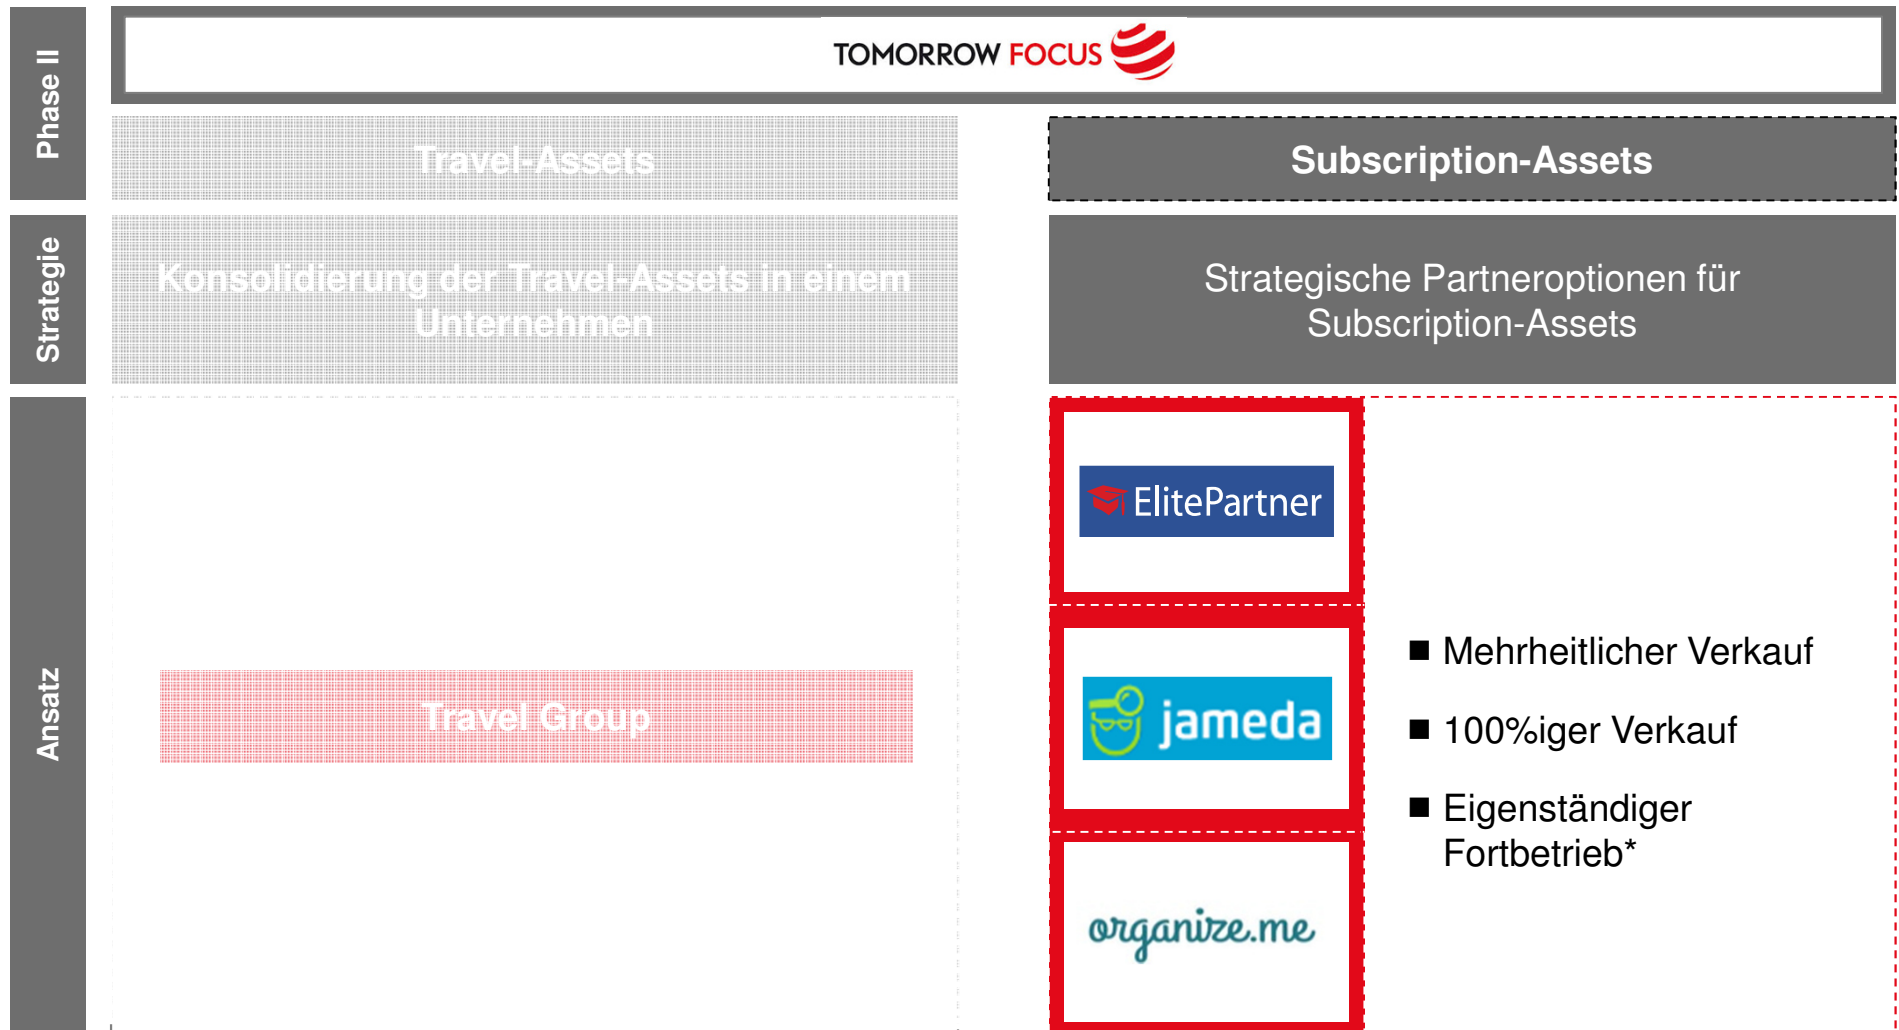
Phase II

TOMORROW FOCUS

Strategie

Ansatz

Travel-Assets

Konsolidierung der Travel-Assets in einem Unternehmen

Travel Group

Subscription-Assets

Strategische Partneroptionen für Subscription-Assets

ElitePartner

jameda

organize.me

■ Mehrheitlicher Verkauf

■ 100%iger Verkauf

■ Eigenständiger Fortbetrieb*